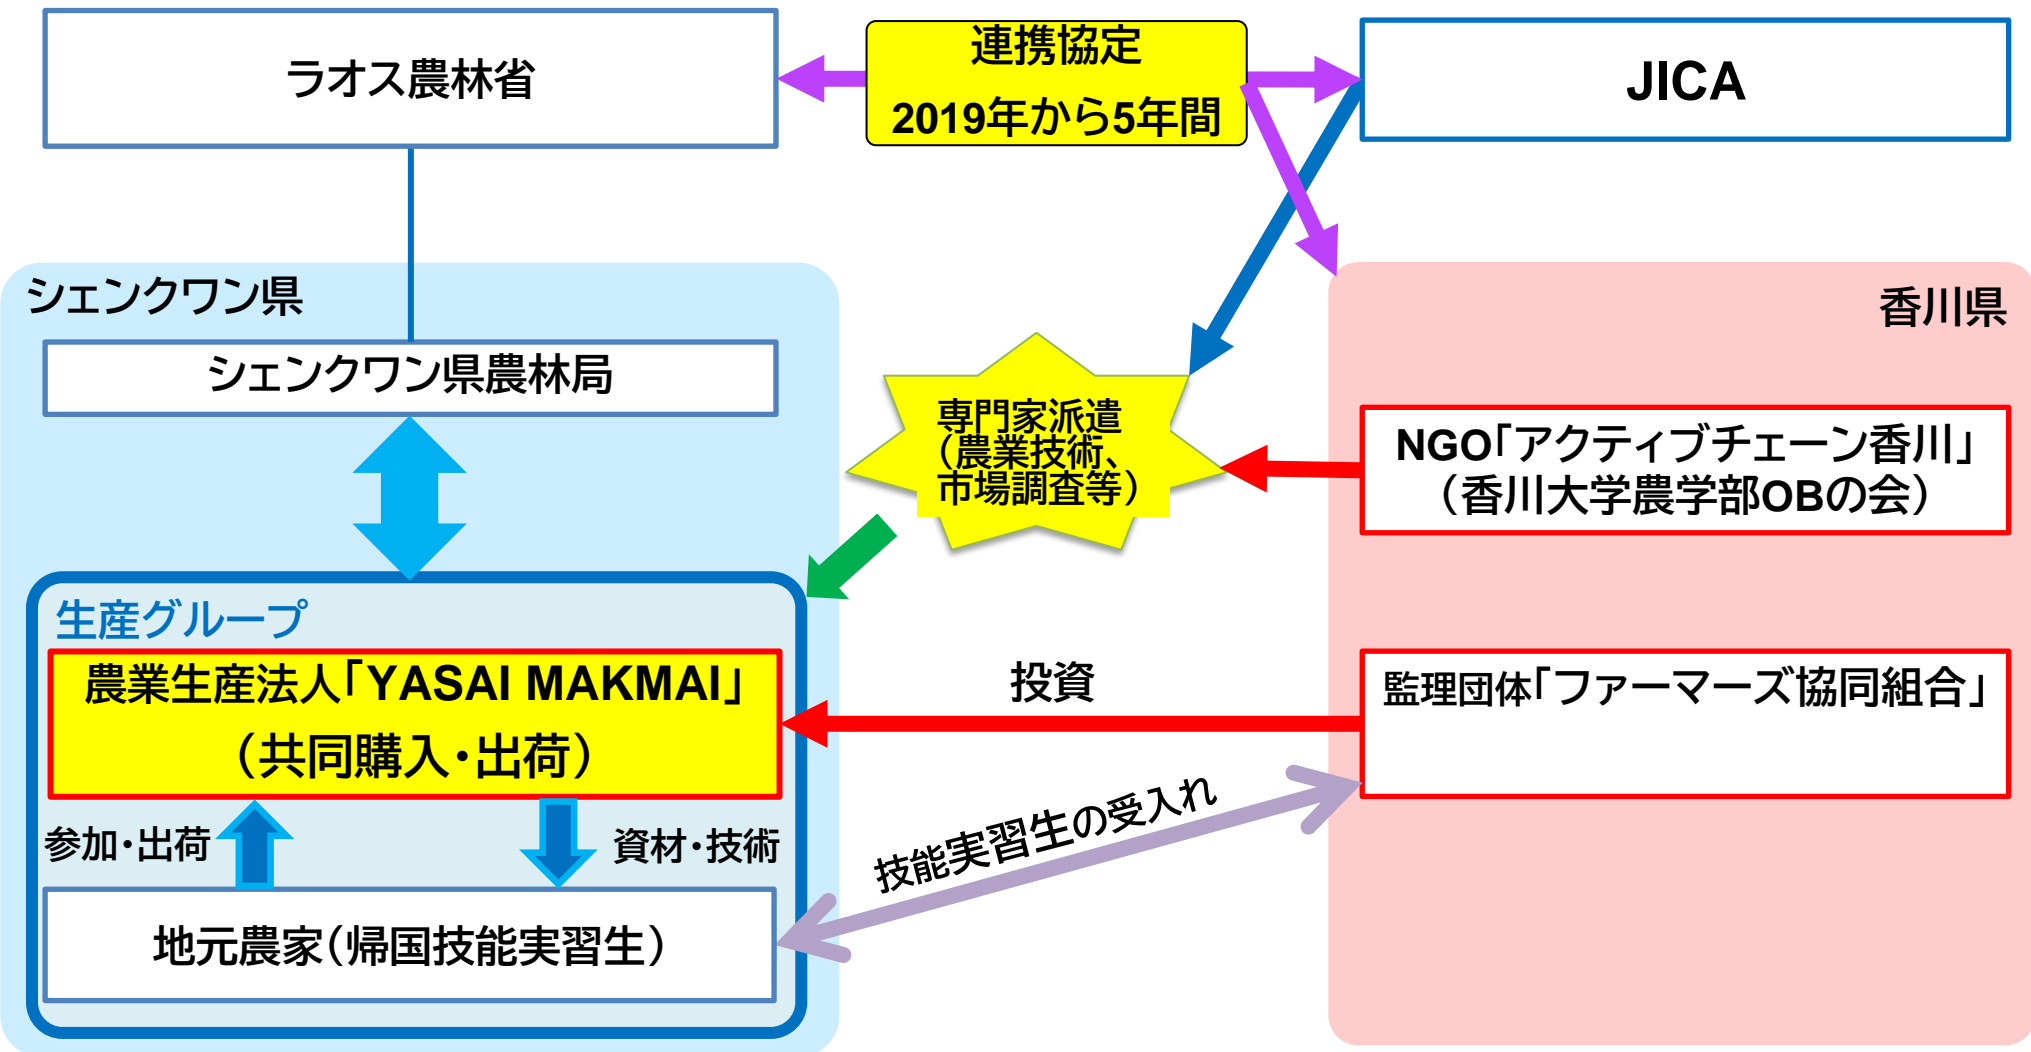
ラオス農林省

連携協定
2019年から5年間

JICA

シェンクワン県

シェンクワン県農林局

香川県

専門家派遣
（農業技術、
市場調査等）

NGO「アクティブチェーン香川」
（香川大学農学部OBの会）

生産グループ

農業生産法人「YASAI MAKMAI」
（共同購入・出荷）

投資

監理団体「ファーマーズ協同組合」

参加・出荷

資材・技術

技能実習生の受入れ

地元農家（帰国技能実習生）